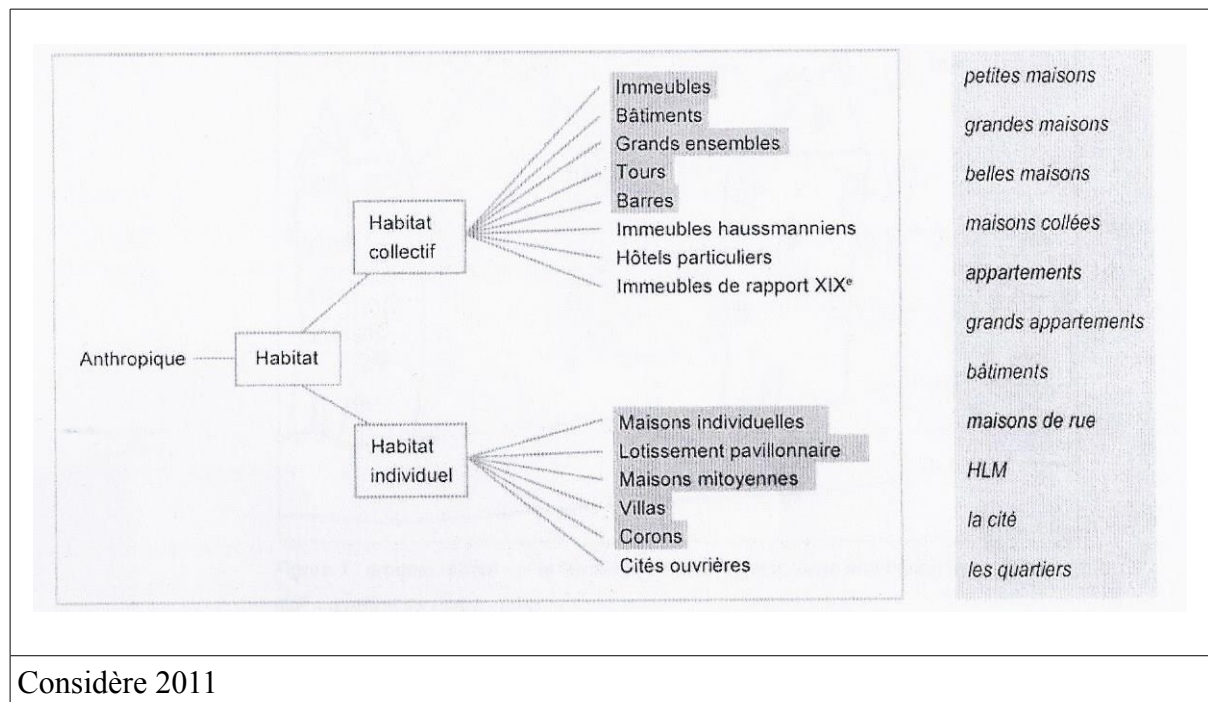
Anthropique

Habitat

Habitat collectif

Immeubles
Bâtiments
Grands ensembles
Tours
Barres
Immeubles haussmanniens
Hôtels particuliers
Immeubles de rapport XIX$^e$

Habitat individuel

Maisons individuelles
Lotissement pavillonnaire
Maisons mitoyennes
Villas
Corons
Cités ouvrières

*petites maisons*
*grandes maisons*
*belles maisons*
*maisons collées*
*appartements*
*grands appartements*
*bâtiments*
*maisons de rue*
*HLM*
*la cité*
*les quartiers*

Considère 2011